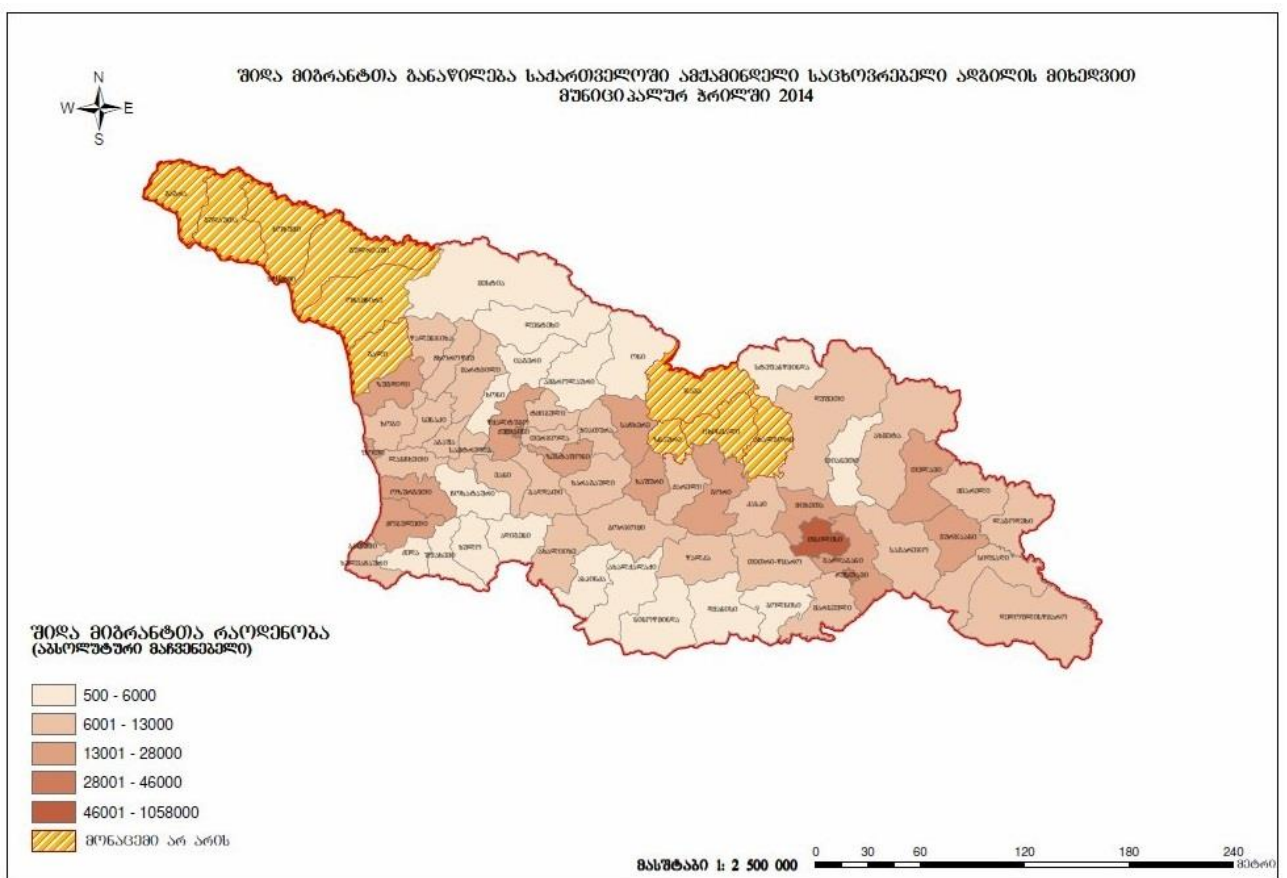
შიდა მიგრანტთა განაწილება საქართველოში ამჟამინდელი საცხოვრებელი ადგილის მიხედვით მუნიციპალურ ჭრილში 2014

N
W E
S

შიდა მიგრანტთა რაოდენობა
(აბსოლუტური მაჩვენებელი)

500 - 6000
6001 - 13000
13001 - 28000
28001 - 46000
46001 - 1058000
მონაცემი არ არის

მასშტაბი 1: 2 500 000

0 30 60 120 180 240
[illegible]